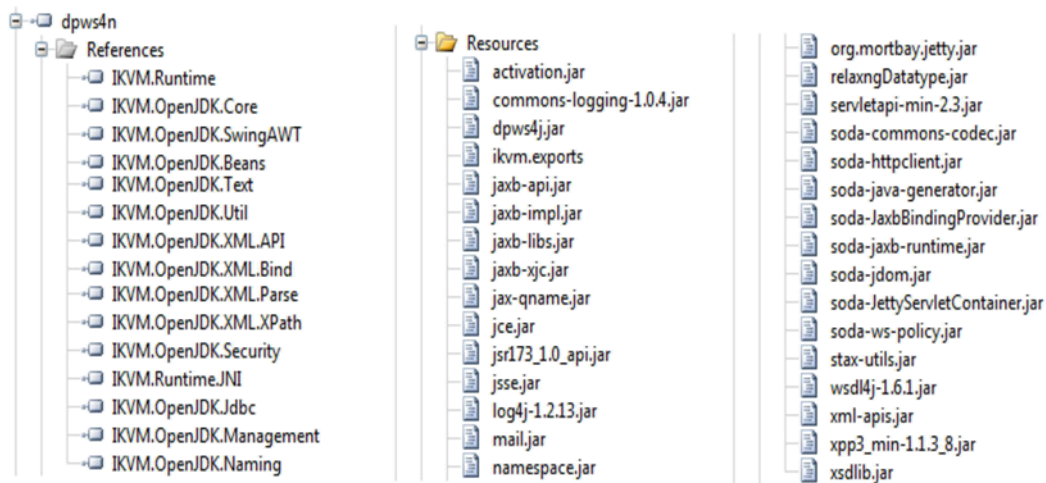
dpws4n
References
IKVM.Runtime
IKVM.OpenJDK.Core
IKVM.OpenJDK.SwingAWT
IKVM.OpenJDK.Beans
IKVM.OpenJDK.Text
IKVM.OpenJDK.Util
IKVM.OpenJDK.XML.API
IKVM.OpenJDK.XML.Bind
IKVM.OpenJDK.XML.Parse
IKVM.OpenJDK.XML.XPath
IKVM.OpenJDK.Security
IKVM.Runtime.JNI
IKVM.OpenJDK.Jdbc
IKVM.OpenJDK.Management
IKVM.OpenJDK.Naming

Resources
activation.jar
commons-logging-1.0.4.jar
dpws4j.jar
ikvm.exports
jaxb-api.jar
jaxb-impl.jar
jaxb-libs.jar
jaxb-xjc.jar
jax-qname.jar
jce.jar
jsr173_1.0_api.jar
jsse.jar
log4j-1.2.13.jar
mail.jar
namespace.jar

org.mortbay.jetty.jar
relaxngDatatype.jar
servletapi-min-2.3.jar
soda-commons-codec.jar
soda-httpclient.jar
soda-java-generator.jar
soda-JaxbBindingProvider.jar
soda-jaxb-runtime.jar
soda-jdom.jar
soda-JettyServletContainer.jar
soda-ws-policy.jar
stax-utils.jar
wsdl4j-1.6.1.jar
xml-apis.jar
xpp3_min-1.1.3_8.jar
xsdlib.jar